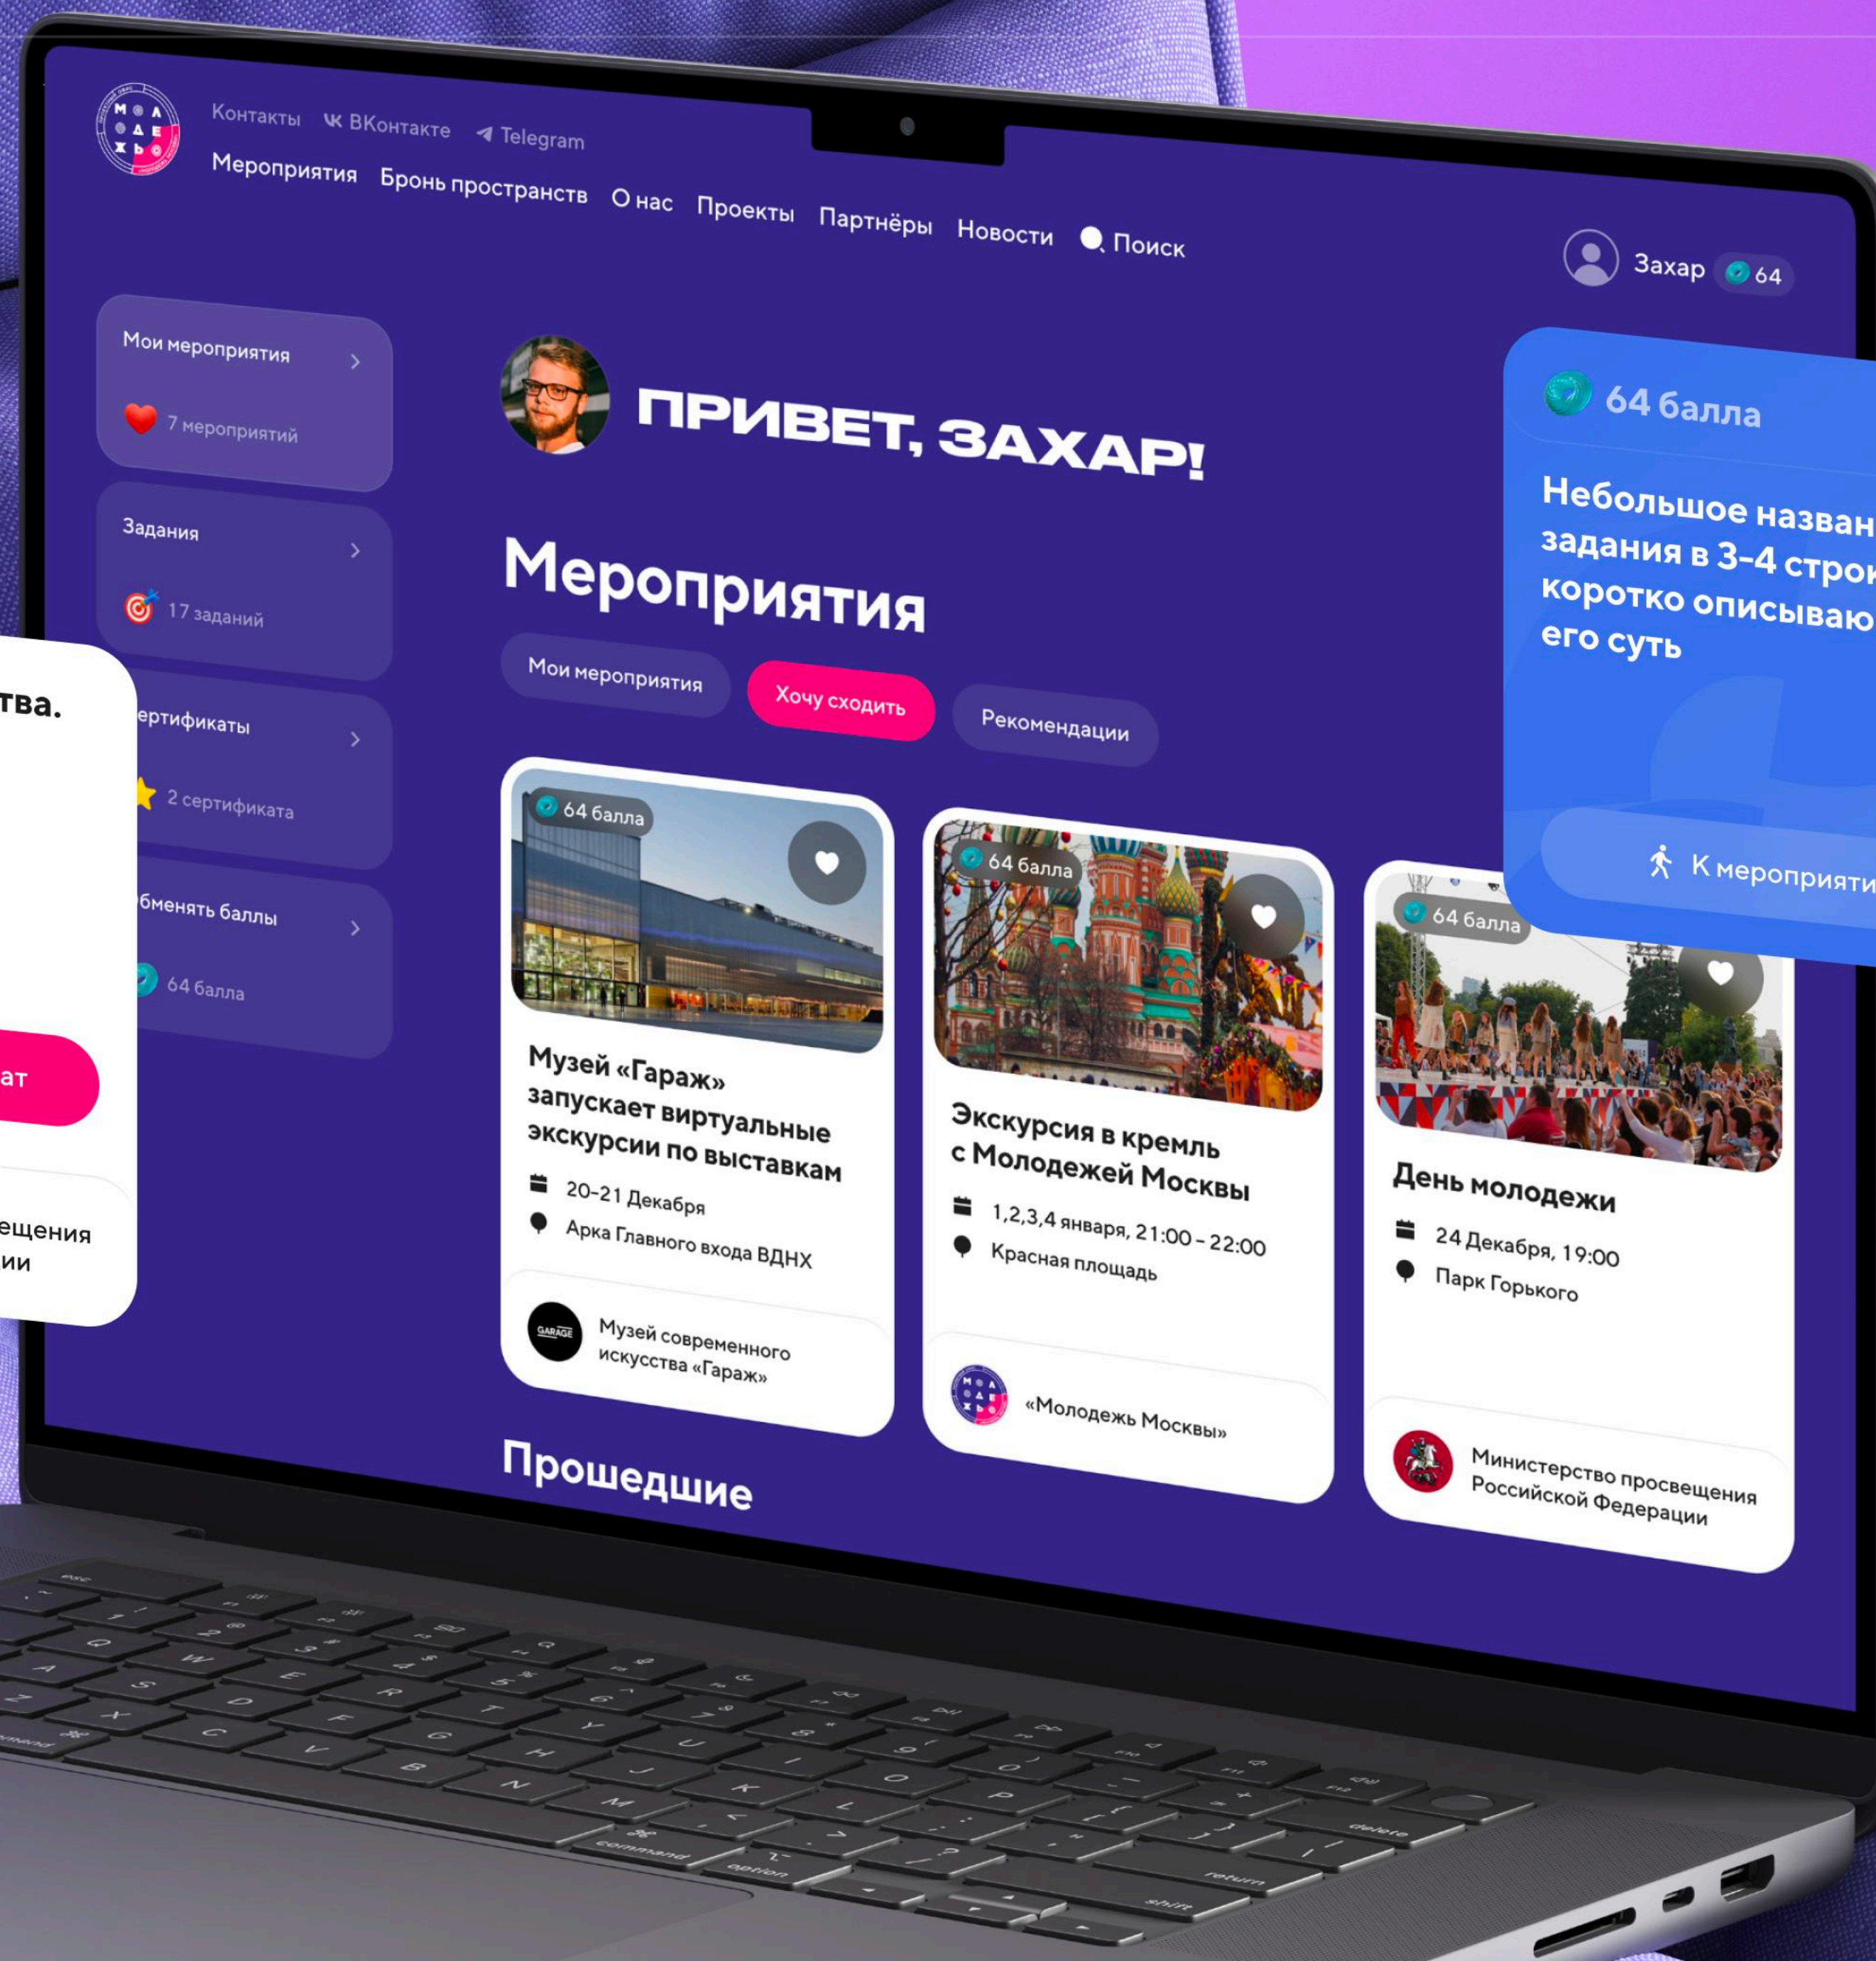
Контакты ВКонтакте Telegram
Мероприятия Бронь пространств О нас Проекты Партнёры Новости Поиск
Захар 64

Мои мероприятия
7 мероприятий
Задания
17 заданий
ертификаты
2 сертификата
бменять баллы
64 балла

тва.
ат
ещения
ии

ПРИВЕТ, ЗАХАР!

Мероприятия

Мои мероприятия
Хочу сходить
Рекомендации

64 балла
Музей «Гараж» запускает виртуальные экскурсии по выставкам
20-21 Декабря
Арка Главного входа ВДНХ
GARAGE
Музей современного искусства «Гараж»

64 балла
Экскурсия в кремль с Молодежей Москвы
1,2,3,4 января, 21:00 - 22:00
Красная площадь
«Молодежь Москвы»

64 балла
День молодежи
24 Декабря, 19:00
Парк Горького
Министерство просвещения Российской Федерации

64 балла
Небольшое назван задания в 3-4 стро коротко описываю его суть
К мероприяти

Прошедшие